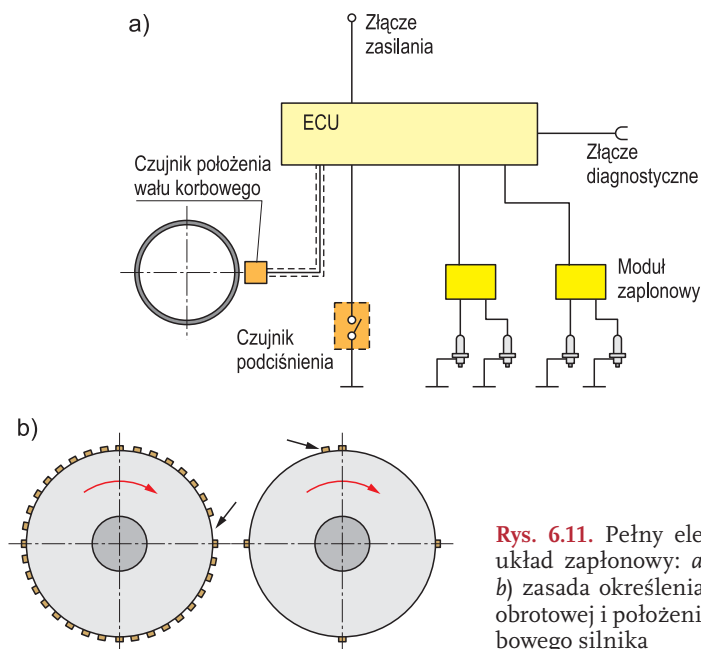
a)

Złącze zasilania

ECU

Złącze diagnostyczne

Czujnik położenia wału korbowego

Moduł zapłonowy

Czujnik podciśnienia

b)

Rys. 6.11. Pełny ele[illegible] układ zapłonowy: a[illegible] b) zasada określenia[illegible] obrotowej i położeni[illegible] bowego silnika